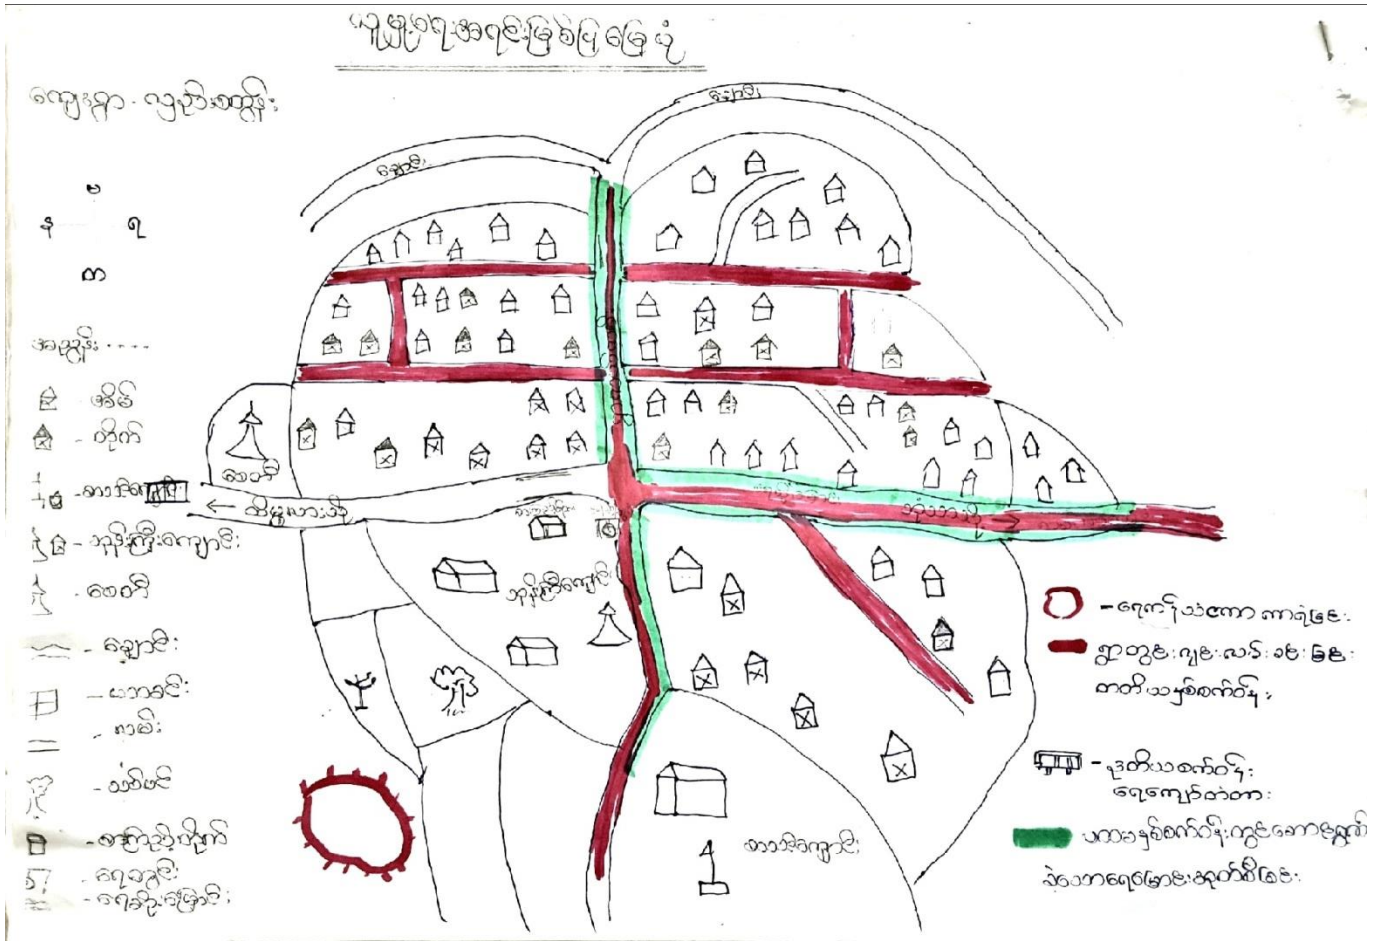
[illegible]

ကျေးရွာ - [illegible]

မ
န ရ
တ

အညွှန်း - - - -

- အိမ်
- တိုက်
- ဘာသာရေး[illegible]
- ဘုန်းကြီးကျောင်း
- စေတီ
- ချောင်း
- လယ်ကွင်း
- ကားလမ်း
- သစ်ပင်
- ရေကန်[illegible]
- ရေတွင်း
- ရေမြောင်း

ချောင်း
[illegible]
စေတီ
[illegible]
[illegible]
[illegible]
ဘုန်းကြီးကျောင်း
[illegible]
ဘာသာရေးကျောင်း

- ရေကြီးသောကာလ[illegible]
- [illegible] ကာလ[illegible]
- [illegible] ရေကျော်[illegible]
- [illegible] ရေကြောင်း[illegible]